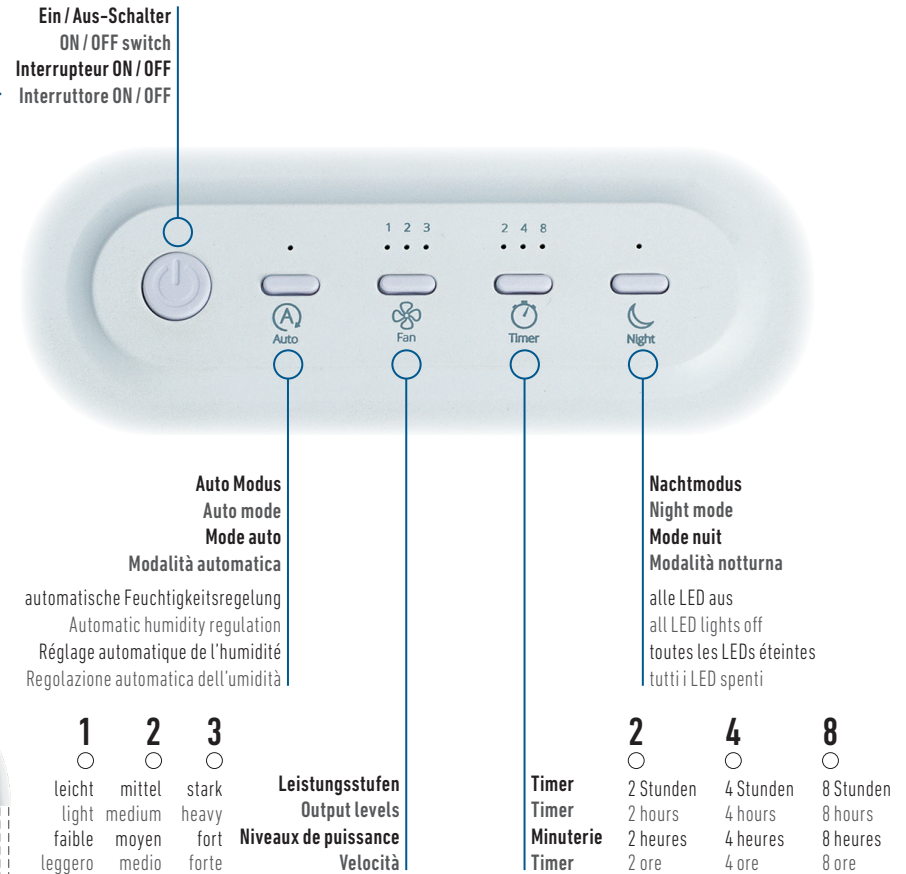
Ein / Aus-Schalter
ON / OFF switch
Interrupteur ON / OFF
Interruttore ON / OFF

1 2 3

2 4 8

Auto

Fan

Timer

Night

Auto Modus
Auto mode
Mode auto
Modalità automatica

automatische Feuchtigkeitsregelung
Automatic humidity regulation
Réglage automatique de l'humidité
Regolazione automatica dell'umidità

Nachtmodus
Night mode
Mode nuit
Modalità notturna

alle LED aus
all LED lights off
toutes les LEDs éteintes
tutti i LED spenti

1
leicht
light
faible
leggero

2
mittel
medium
moyen
medio

3
stark
heavy
fort
forte

Leistungsstufen
Output levels
Niveaux de puissance
Velocità

Timer
Timer
Minuterie
Timer

2
2 Stunden
2 hours
2 heures
2 ore

4
4 Stunden
4 hours
4 heures
4 ore

8
8 Stunden
8 hours
8 heures
8 ore